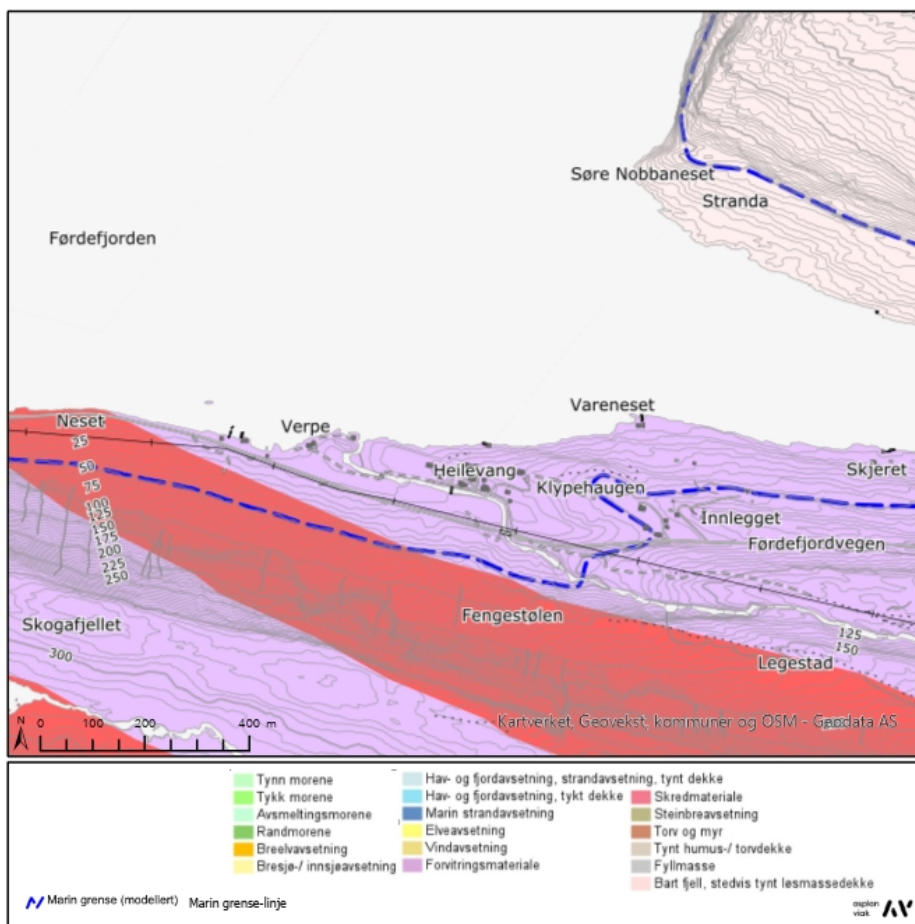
Søre Nobbaneset
Stranda
Førdefjorden
Vareneset
Neset
Verpe
25
50
75
100
125
150
175
200
225
250
Heilevang
Klypehaugen
Skjeret
Innlegget
Førdefjordvegen
Fengestølen
Skogafjellet
300
125
150
Legestad
N
0
100
200
400 m
Kartverket, Geovekst, kommuner og OSM - Geodata AS

Tynn morene
Tykk morene
Avsmeltingsmorene
Randmorene
Breelvavsetning
Bresjø-/ innsjøavsetning
Hav- og fjordavsetning, strandavsetning, tynt dekke
Hav- og fjordavsetning, tykt dekke
Marin strandavsetning
Elveavsetning
Vindavsetning
Forvitringsmateriale
Skredmateriale
Steinbreavsetning
Torv og myr
Tynt humus-/ torvdekke
Fyllmasse
Bart fjell, stedvis tynt lesmassedekke
Marin grense (modellert)
Marin grense-linje
asplan viak